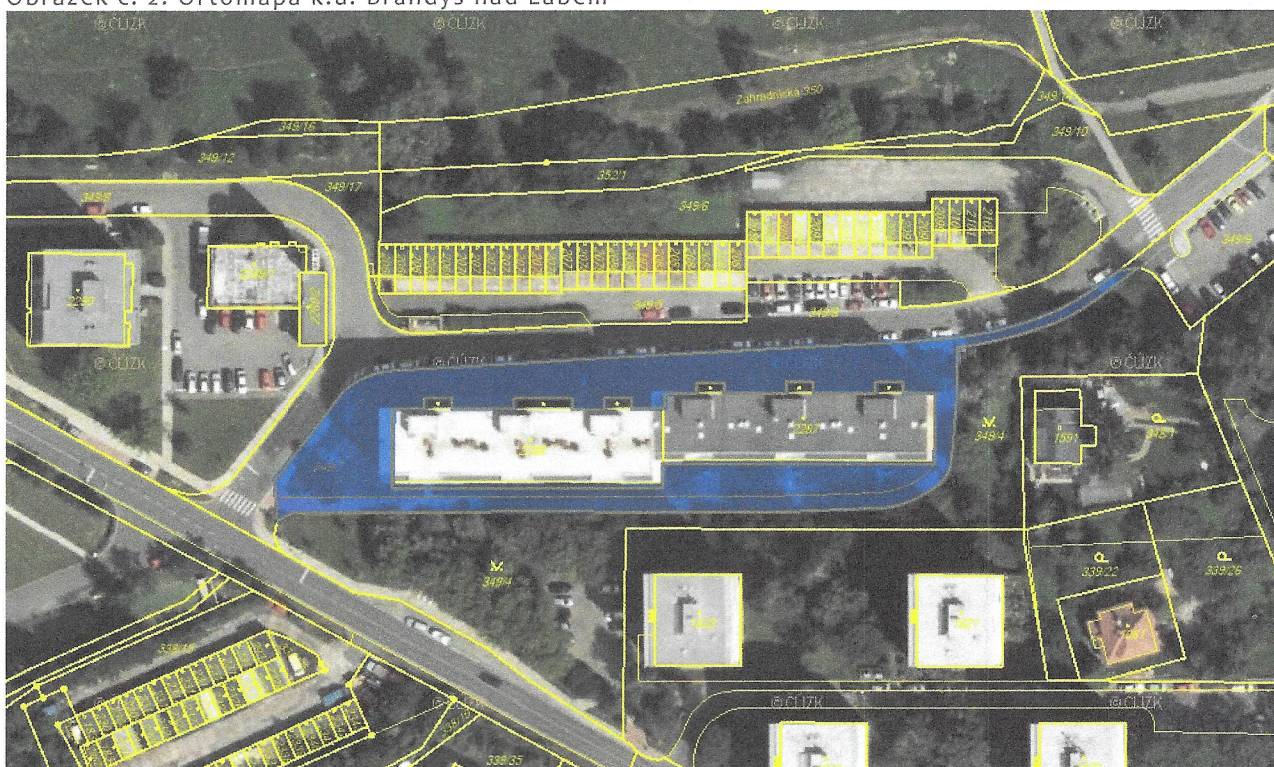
Obrázek č. 2: Ortofoto mapa k.ú. Brandýs nad Labem

© ČÚZK
© ČÚZK
© ČÚZK
Zahradnická 350
349/16
349/12
349/10
352/1
349/8
349/17
349/6
349/9
2280
2289
2282
349/8
349/8
© ČÚZK
© ČÚZK
© ČÚZK
2287
349/4
1591
345/1
349/4
339/22
339/26
1420
1421
338/14
338/35
© ČÚZK
© ČÚZK